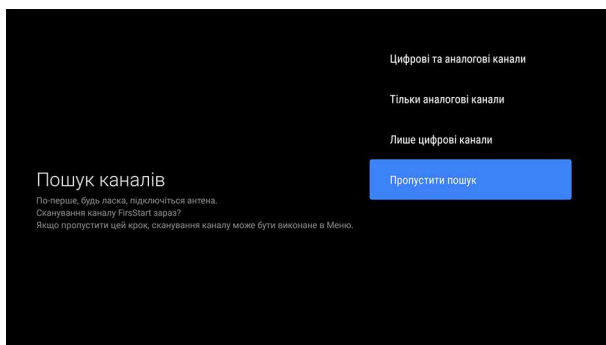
Пошук каналів
По-перше, будь ласка, підключіться антена.
Сканування каналу FirsStart зараз?
Якщо пропустити цей крок, сканування каналу може бути виконане в Меню.

Цифрові та аналогові канали

Тільки аналогові канали

Лише цифрові канали

Пропустити пошук